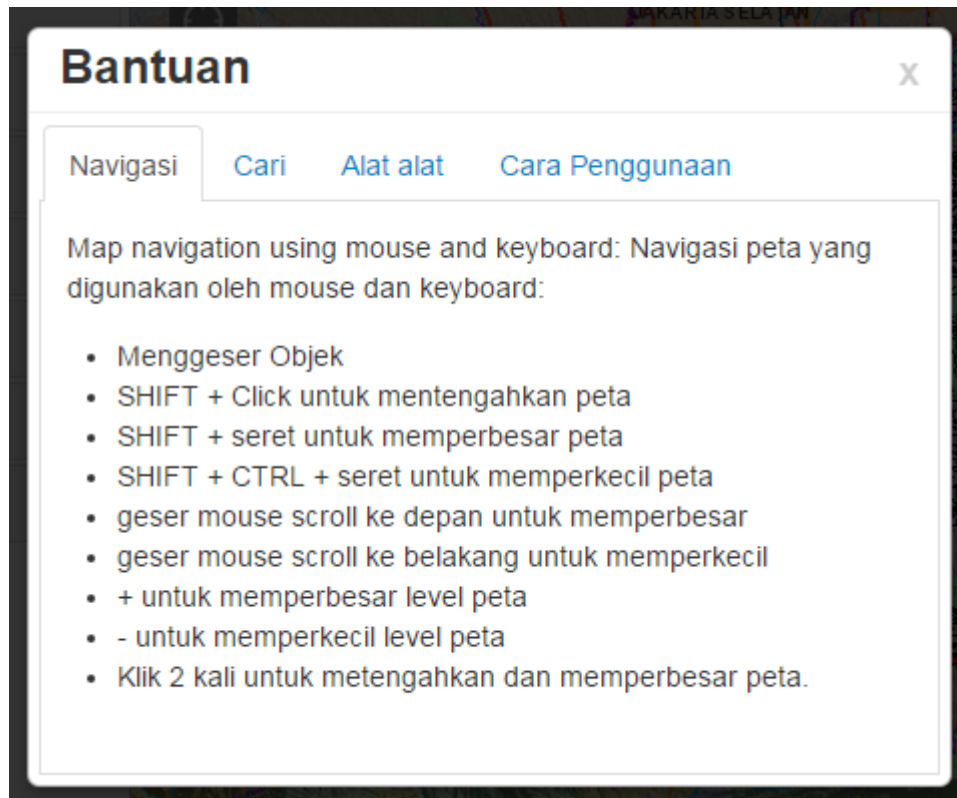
JAKARTA SELATAN

Bantuan

x

Navigasi Cari Alat alat Cara Penggunaan

Map navigation using mouse and keyboard: Navigasi peta yang digunakan oleh mouse dan keyboard:

- Menggeser Objek
- SHIFT + Click untuk mentengahkan peta
- SHIFT + seret untuk memperbesar peta
- SHIFT + CTRL + seret untuk memperkecil peta
- geser mouse scroll ke depan untuk memperbesar
- geser mouse scroll ke belakang untuk memperkecil
- + untuk memperbesar level peta
- - untuk memperkecil level peta
- Klik 2 kali untuk metengahkan dan memperbesar peta.